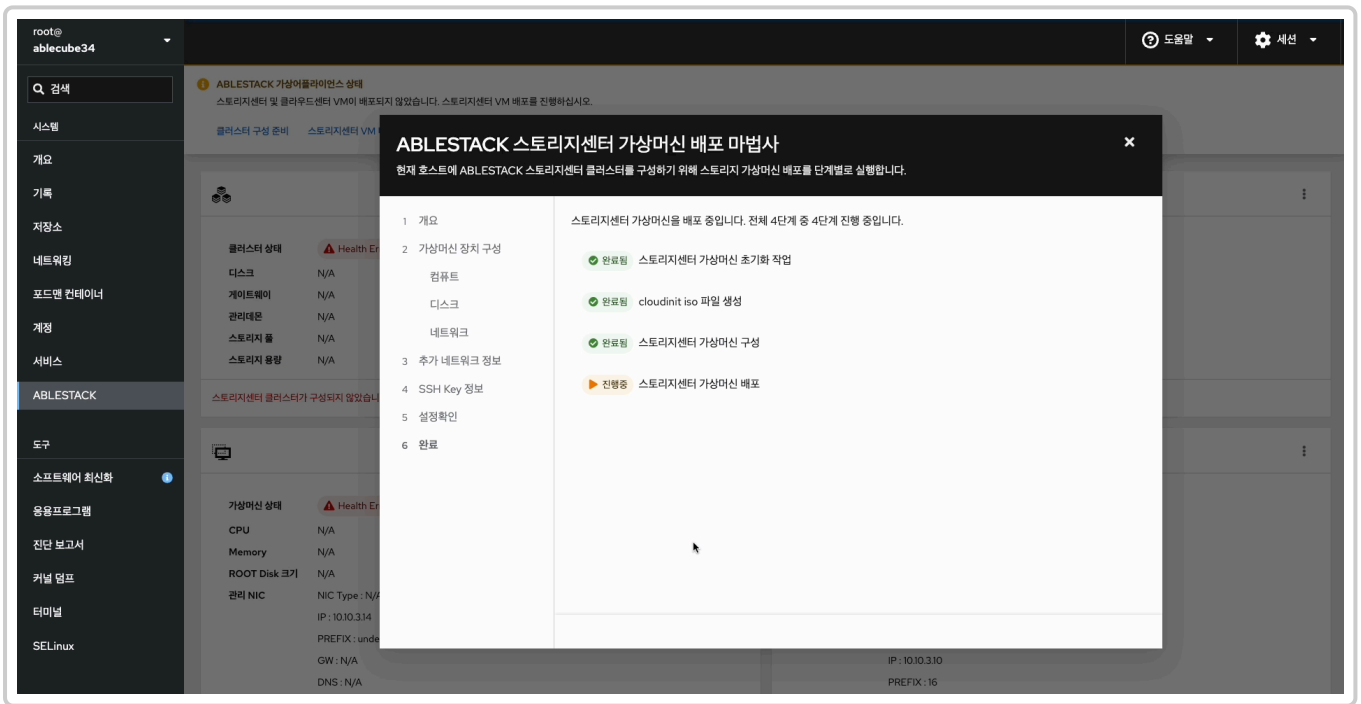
root@
ablecube34

검색

시스템

개요

기록

저장소

네트워킹

포드맨 컨테이너

계정

서비스

ABLESTACK

도구

소프트웨어 최신화

응용프로그램

진단 보고서

커널 덤프

터미널

SELinux

도움말

세션

ABLESTACK 가상어플라이언스 상태
스토리지센터 및 클라우드센터 VM이 배포되지 않았습니다. 스토리지센터 VM 배포를 진행하십시오.

클러스터 구성 준비 스토리지센터 V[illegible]

클러스터 상태 Health Er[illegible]
디스크 N/A
게이트웨이 N/A
관리데몬 N/A
스토리지 풀 N/A
스토리지 용량 N/A

스토리지센터 클러스터가 구성되지 않았습니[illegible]

가상머신 상태 Health Er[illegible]
CPU N/A
Memory N/A
ROOT Disk 크기 N/A
관리 NIC NIC Type : N/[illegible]
IP : 10.10.3.14
PREFIX : unde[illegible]
GW : N/A
DNS : N/A

IP : 10.10.3.10
PREFIX : 16

ABLESTACK 스토리지센터 가상머신 배포 마법사
현재 호스트에 ABLESTACK 스토리지센터 클러스터를 구성하기 위해 스토리지 가상머신 배포를 단계별로 실행합니다.

1 개요
2 가상머신 장치 구성
컴퓨트
디스크
네트워크
3 추가 네트워크 정보
4 SSH Key 정보
5 설정확인
6 완료

스토리지센터 가상머신을 배포 중입니다. 전체 4단계 중 4단계 진행 중입니다.

완료됨 스토리지센터 가상머신 초기화 작업

완료됨 cloudinit iso 파일 생성

완료됨 스토리지센터 가상머신 구성

진행중 스토리지센터 가상머신 배포